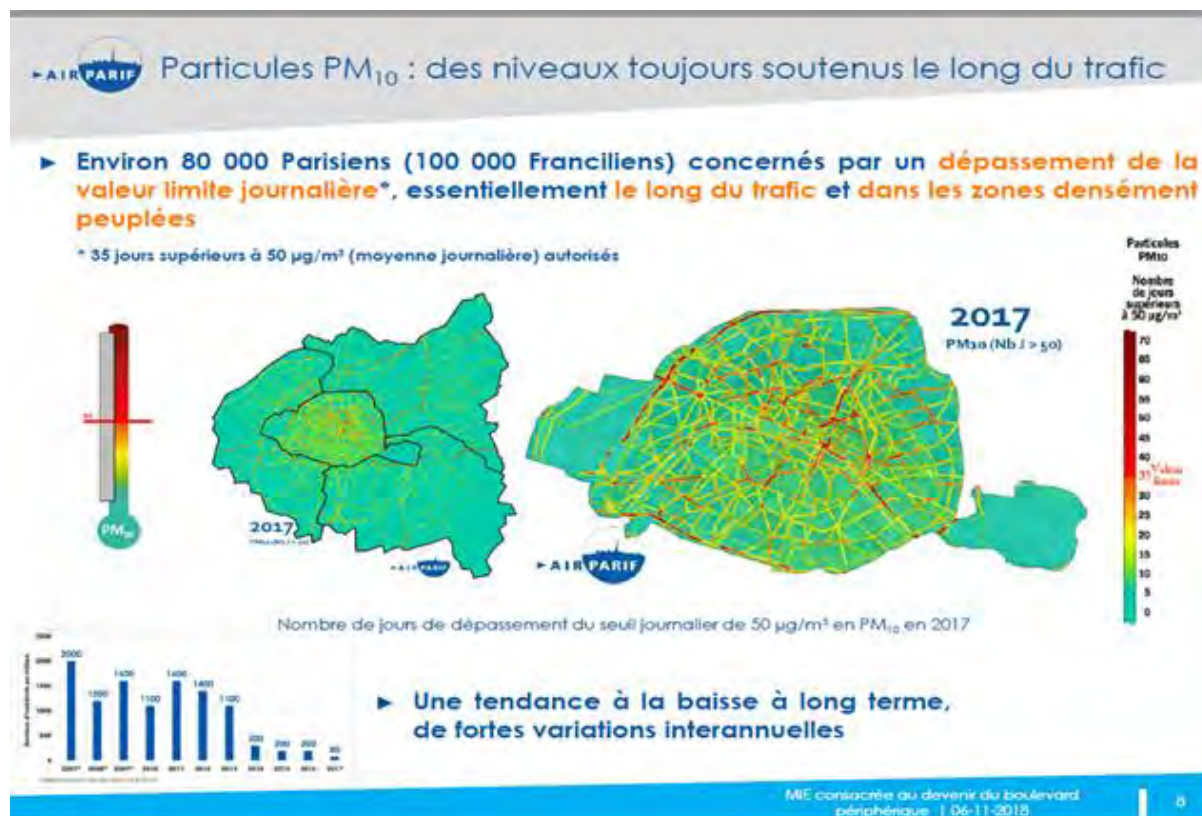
AIR PARIF Particules $PM_{10}$ : des niveaux toujours soutenus le long du trafic

► Environ 80 000 Parisiens (100 000 Franciliens) concernés par un dépassement de la valeur limite journalière*, essentiellement le long du trafic et dans les zones densément peuplées

* 35 jours supérieurs à 50 µg/m³ (moyenne journalière) autorisés

35

$PM_{10}$

2017 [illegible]

AIR PARIF

AIR PARIF

2017
PM10 (Nb J > 50)

Particules PM10
Nombre de jours supérieurs à 50 µg/m³
70
65
60
55
50
45
40
35 Valeur limite
30
25
20
15
10
5
0

Nombre de jours de dépassement du seuil journalier de 50 µg/m³ en $PM_{10}$ en 2017

2500
2000
1500
1000
500
0
2000
1200
1600
1100
1600
1400
1100
300
200
200
50
2007* 2008* 2009* 2010 2011 2012 2013 2014 2015 2016 2017

► Une tendance à la baisse à long terme, de fortes variations interannuelles

MIE consacrée au devenir du boulevard périphérique | 06-11-2018

8